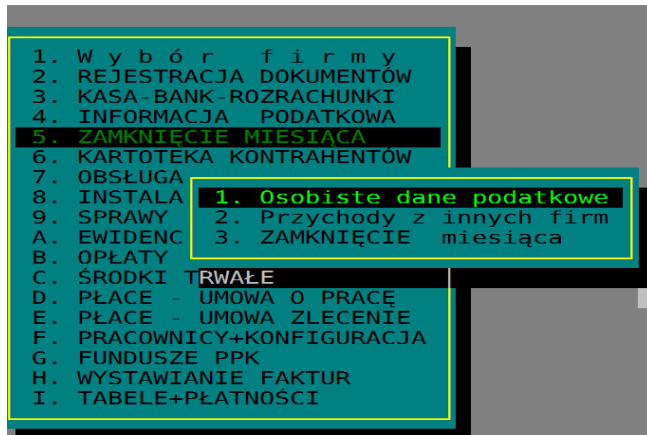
1. W y b ó r   f i r m y
2. REJESTRACJA DOKUMENTÓW
3. KASA-BANK-ROZRACHUNKI
4. INFORMACJA PODATKOWA
5. ZAMKNIĘCIE MIESIĄCA
6. KARTOTEKA KONTRAHENTÓW
7. OBSŁUGA
8. INSTALA
9. SPRAWY
A. EWIDENC
B. OPŁATY
C. ŚRODKI TRWAŁE
D. PŁACE - UMOWA O PRACĘ
E. PŁACE - UMOWA ZLECENIE
F. PRACOWNICY+KONFIGURACJA
G. FUNDUSZE PPK
H. WYSTAWIANIE FAKTUR
I. TABELE+PŁATNOŚCI

1. Osobiste dane podatkowe
2. Przychody z innych firm
3. ZAMKNIĘCIE miesiąca